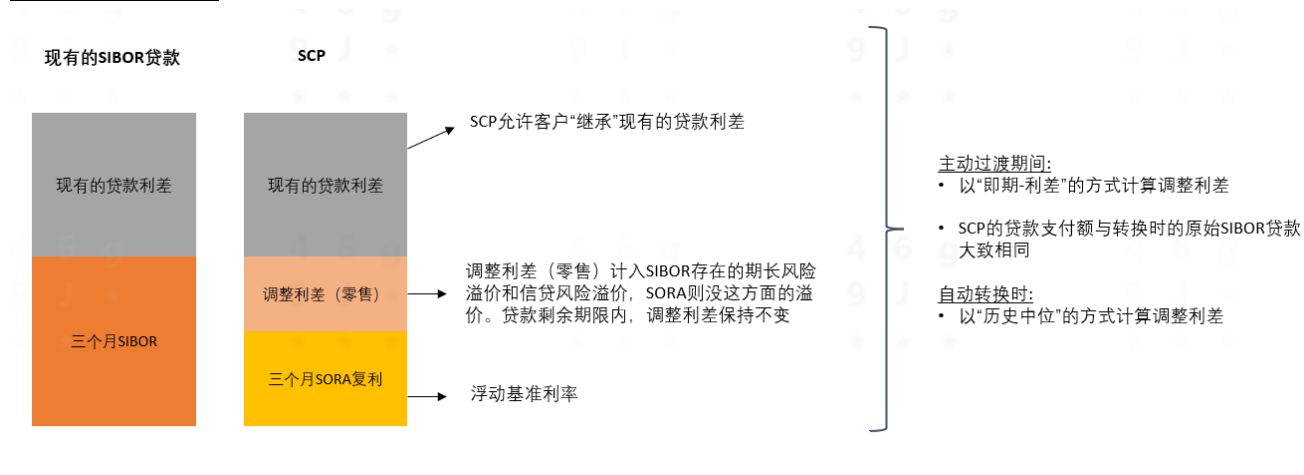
现有的SIBOR贷款

SCP

现有的贷款利差

三个月SIBOR

现有的贷款利差

调整利差（零售）

三个月SORA复利

SCP允许客户“继承”现有的贷款利差

调整利差（零售）计入SIBOR存在的期长风险溢价和信贷风险溢价，SORA则没这方面的溢价。贷款剩余期限内，调整利差保持不变

浮动基准利率

主动过渡期间:
• 以“即期-利差”的方式计算调整利差

• SCP的贷款支付额与转换时的原始SIBOR贷款大致相同

自动转换时:
• 以“历史中位”的方式计算调整利差